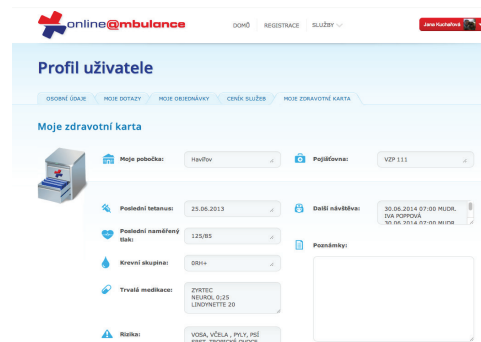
online@mbulance

DOMŮ | REGISTRACE | SLUŽBY

Jana Kuchařová

Profil uživatele

OSOBNÍ ÚDAJE | MOJE DOTAZY | MOJE OBJEDNÁVKY | CENÍK SLUŽEB | MOJE ZDRAVOTNÍ KARTA

Moje zdravotní karta

Moje pobočka: Havířov

Pojišťovna: VZP 111

Poslední tetanus: 25.06.2013

Další návštěva: 30.06.2014 07:00 MUDR. IVA POPPOVÁ 30.06.2014 07:00 MUDR.

Poslední naměřený tlak: 125/85

Poznámky:

Krevní skupina: 0RH+

Trvalá medikace: ZYRTEC NEUROL 0,25 LINDYNETTE 20

Rizika: VOSA, VČELA, PYLY, PSÍ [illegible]